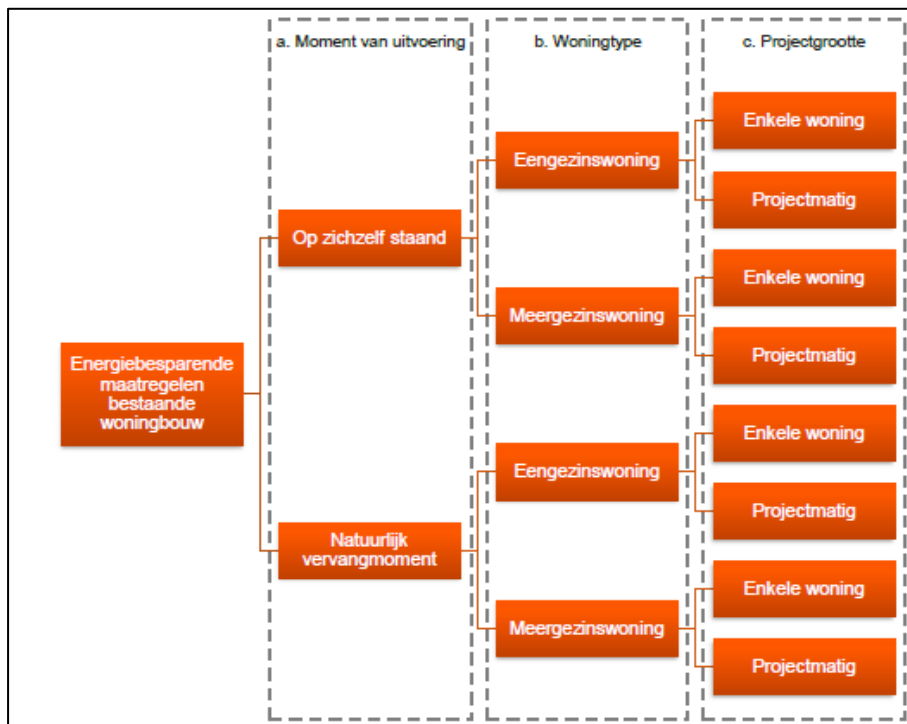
a. Moment van uitvoering

b. Woningtype

c. Projectgrootte

Energiebesparende maatregelen bestaande woningbouw

Op zichzelf staand

Natuurlijk vervangmoment

Eengezinswoning

Meergezinswoning

Eengezinswoning

Meergezinswoning

Enkele woning

Projectmatig

Enkele woning

Projectmatig

Enkele woning

Projectmatig

Enkele woning

Projectmatig